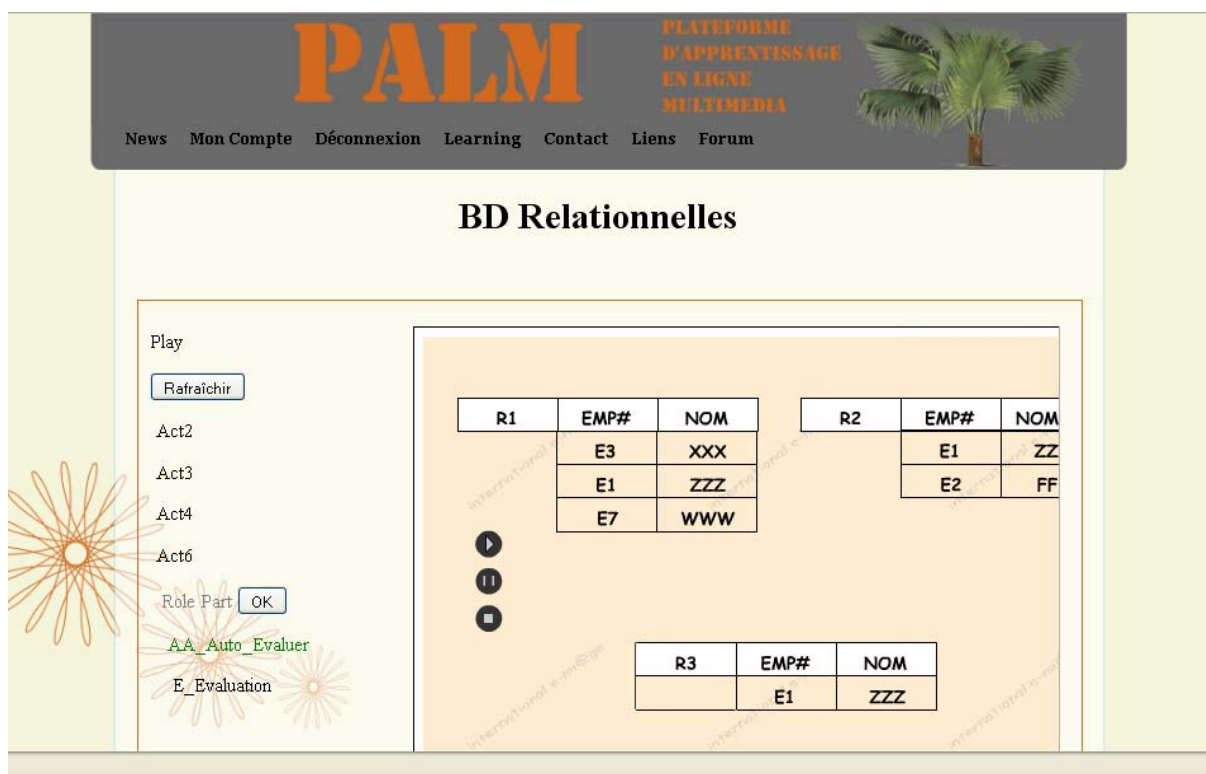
PALM

PLATEFORME
D'APPRENTISSAGE
EN LIGNE
MULTIMEDIA

News Mon Compte Déconnexion Learning Contact Liens Forum

BD Relationnelles

Play

Rafraîchir

Act2

Act3

Act4

Act6

Role Part OK

AA_Auto_Evaluer

E_Evaluation

| R1 | EMP# | NOM |
|---|---|---|
| | E3 | XXX |
| | E1 | ZZZ |
| | E7 | WWW |

| R2 | EMP# | NOM |
|---|---|---|
| | E1 | ZZ |
| | E2 | FF |

| R3 | EMP# | NOM |
|---|---|---|
| | E1 | ZZZ |